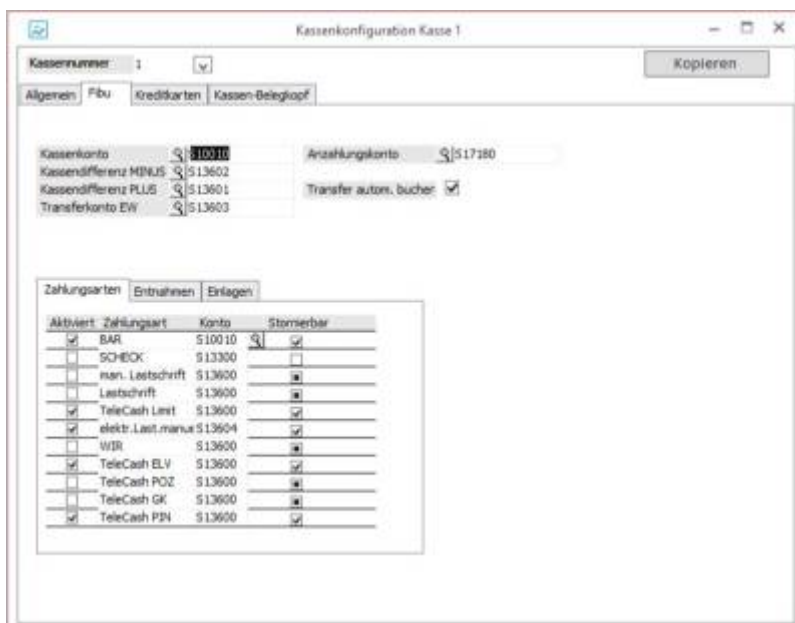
Kassenkonfiguration Kasse 1

Kassennummer 1

Kopieren

Allgemein | Fibu | Kreditkarten | Kassen-Belegkopf

Kassenkonto S10010
Kassendifferenz MINUS S13602
Kassendifferenz PLUS S13601
Transferkonto EW S13603

Anzahlungskonto S17180
Transfer autom. bucher

Zahlungsarten | Entnahmen | Einlagen

| Aktiviert | Zahlungsart | Konto | Stornierbar |
|---|---|---|---|
| ☑ | BAR | S10010 | ☑ |
| ☐ | SCHECK | S13300 | ☐ |
| ☐ | man. Lastschrift | S13600 | ■ |
| ☐ | Lastschrift | S13600 | ■ |
| ☑ | TeleCash Limit | S13600 | ☑ |
| ☑ | elektr.Last.manu | S13604 | ☑ |
| ☐ | WIR | S13600 | ■ |
| ☑ | TeleCash ELV | S13600 | ☑ |
| ☐ | TeleCash POZ | S13600 | ■ |
| ☐ | TeleCash GK | S13600 | ■ |
| ☑ | TeleCash PIN | S13600 | ☑ |